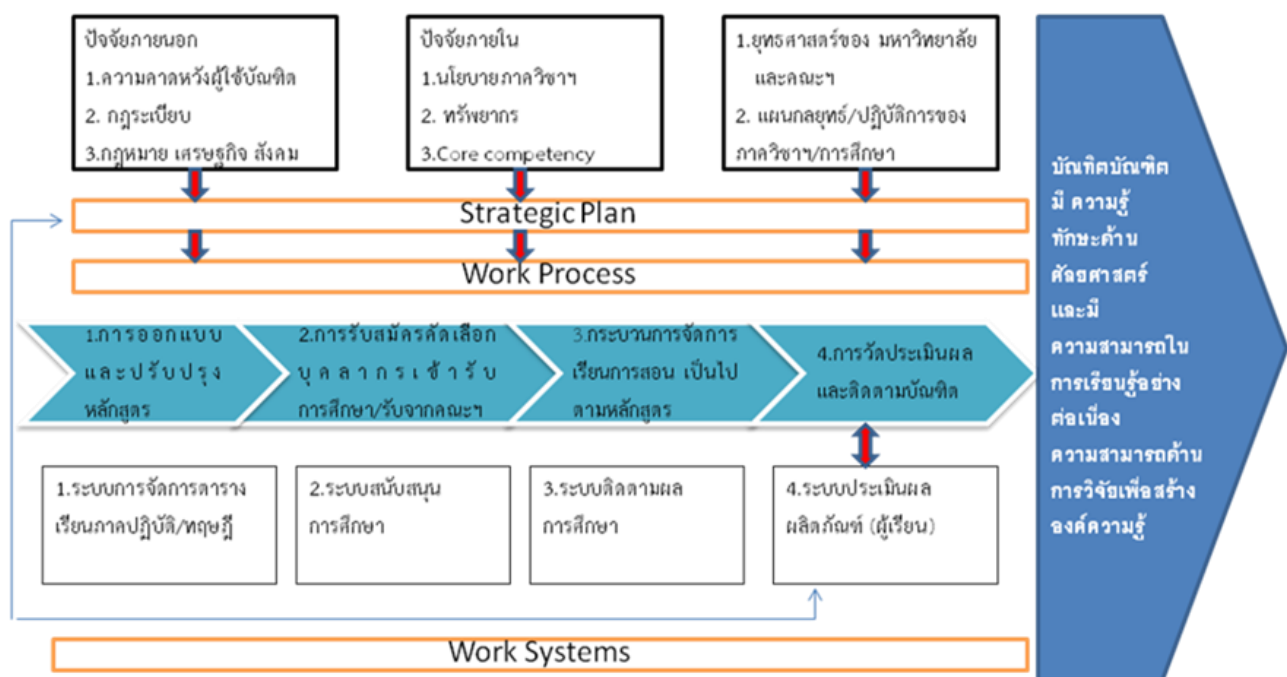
ปัจจัยภายนอก
1.ความคาดหวังผู้ใช้บัณฑิต
2. กฎระเบียบ
3.กฎหมาย เศรษฐกิจ สังคม

ปัจจัยภายใน
1.นโยบายภาควิชาฯ
2. ทรัพยากร
3.Core competency

1.ยุทธศาสตร์ของ มหาวิทยาลัย และคณะฯ
2. แผนกลยุทธ์/ปฏิบัติการของ ภาควิชาฯ/การศึกษา

Strategic Plan

Work Process

1.การออกแบบ และปรับปรุง หลักสูตร

2.การรับสมัครคัดเลือก บุคลากรเข้ารับ การศึกษา/รับจากคณะฯ

3.กระบวนการจัดการ เรียนการสอน เป็นไป ตามหลักสูตร

4.การวัดประเมินผล และติดตามบัณฑิต

1.ระบบการจัดการตาราง เรียนภาคปฏิบัติ/ทฤษฎี

2.ระบบสนับสนุน การศึกษา

3.ระบบติดตามผล การศึกษา

4.ระบบประเมินผล ผลิตภัณฑ์ (ผู้เรียน)

Work Systems

บัณฑิตบัณฑิต มี ความรู้ ทักษะด้าน ศัลยศาสตร์ และมี ความสามารถใน การเรียนรู้อย่าง ต่อเนื่อง ความสามารถด้าน การวิจัยเพื่อสร้าง องค์ความรู้